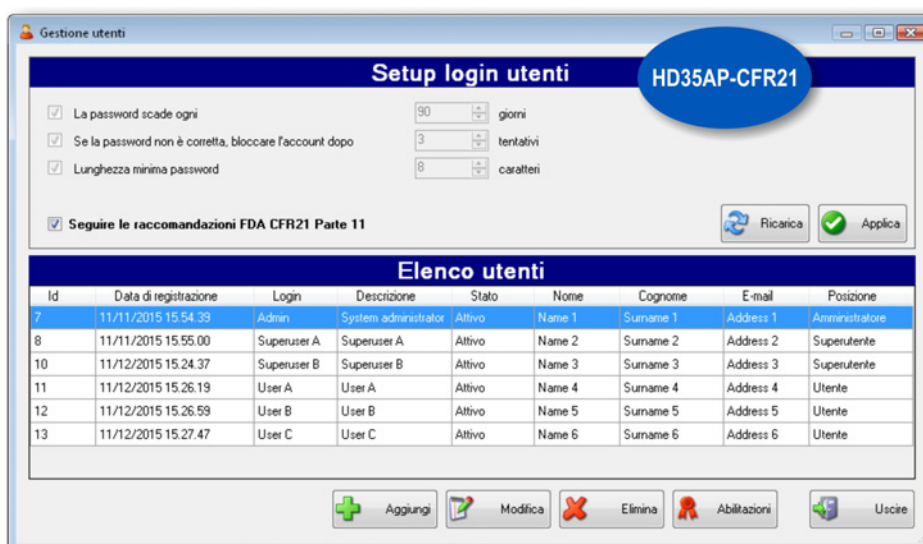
Gestione utenti

Setup login utenti

HD35AP-CFR21

La password scade ogni 90 giorni

Se la password non è corretta, bloccare l'account dopo 3 tentativi

Lunghezza minima password 8 caratteri

Seguire le raccomandazioni FDA CFR21 Parte 11

Ricarica

Applica

Elenco utenti

| Id | Data di registrazione | Login | Descrizione | Stato | Nome | Cognome | E-mail | Posizione |
|---|---|---|---|---|---|---|---|---|
| 7 | 11/11/2015 15.54.39 | Admin | System administrator | Attivo | Name 1 | Surname 1 | Address 1 | Amministratore |
| 8 | 11/11/2015 15.55.00 | Superuser A | Superuser A | Attivo | Name 2 | Surname 2 | Address 2 | Superutente |
| 10 | 11/12/2015 15.24.37 | Superuser B | Superuser B | Attivo | Name 3 | Surname 3 | Address 3 | Superutente |
| 11 | 11/12/2015 15.26.19 | User A | User A | Attivo | Name 4 | Surname 4 | Address 4 | Utente |
| 12 | 11/12/2015 15.26.59 | User B | User B | Attivo | Name 5 | Surname 5 | Address 5 | Utente |
| 13 | 11/12/2015 15.27.47 | User C | User C | Attivo | Name 6 | Surname 6 | Address 6 | Utente |

Aggiungi

Modifica

Elimina

Abilitazioni

Uscire